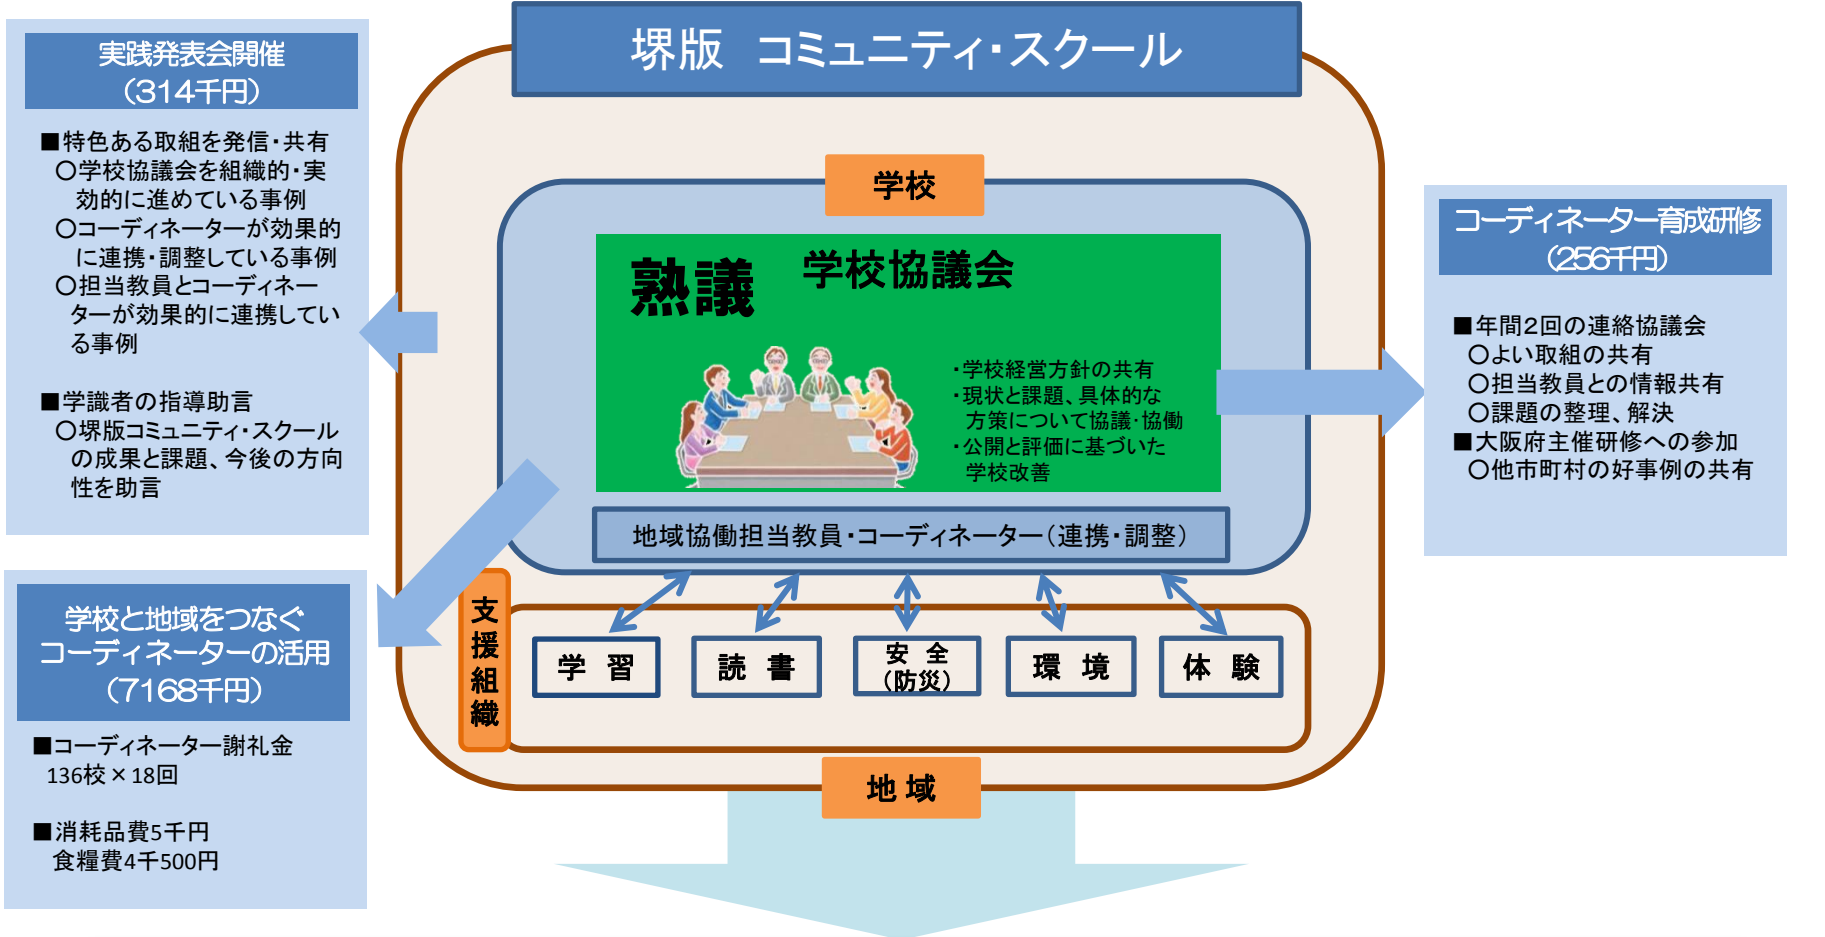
実践発表会開催
（314千円）

■特色ある取組を発信・共有
〇学校協議会を組織的・実効的に進めている事例
〇コーディネーターが効果的に連携・調整している事例
〇担当教員とコーディネーターが効果的に連携している事例

■学識者の指導助言
〇堺版コミュニティ・スクールの成果と課題、今後の方向性を助言

学校と地域をつなぐコーディネーターの活用
（7168千円）

■コーディネーター謝礼金
136校 × 18回

■消耗品費5千円
食糧費4千500円

堺版　コミュニティ・スクール

学校

熟議　学校協議会

・学校経営方針の共有
・現状と課題、具体的な方策について協議・協働
・公開と評価に基づいた学校改善

地域協働担当教員・コーディネーター（連携・調整）

支援組織

学　習

読　書

安　全
（防災）

環　境

体　験

地 域

コーディネーター育成研修
（256千円）

■年間2回の連絡協議会
〇よい取組の共有
〇担当教員との情報共有
〇課題の整理、解決
■大阪府主催研修への参加
〇他市町村の好事例の共有